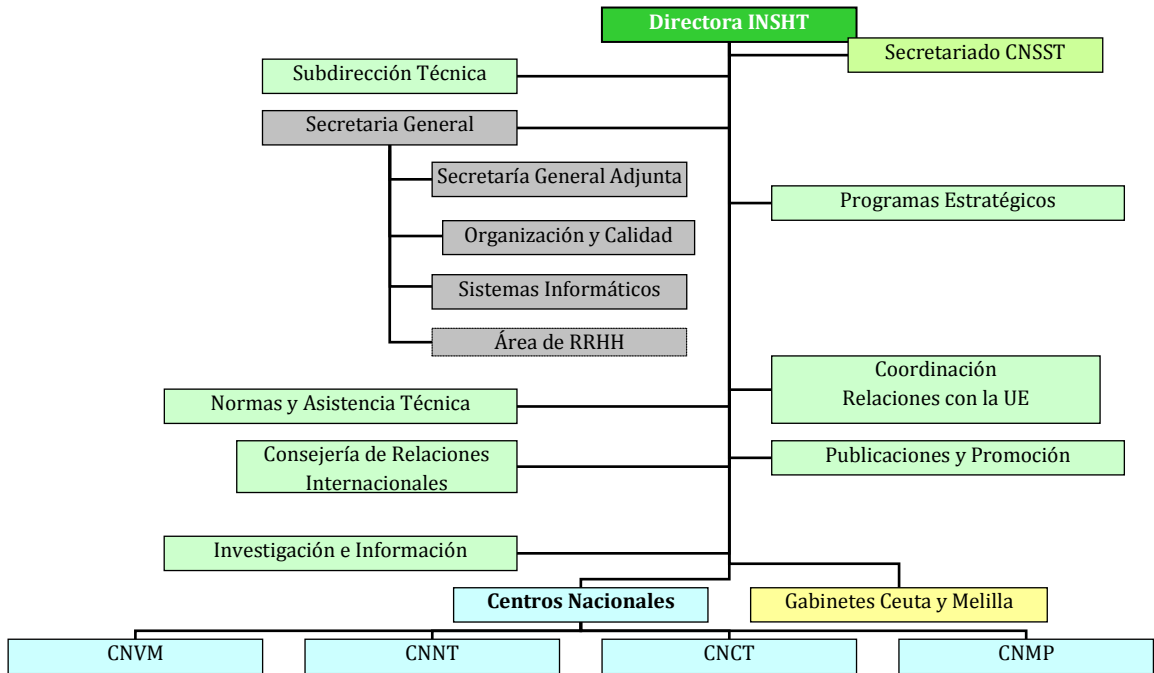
Directora INSHT

Secretariado CNSST

Subdirección Técnica

Secretaria General

Secretaría General Adjunta

Organización y Calidad

Sistemas Informáticos

Área de RRHH

Programas Estratégicos

Coordinación Relaciones con la UE

Normas y Asistencia Técnica

Consejería de Relaciones Internacionales

Publicaciones y Promoción

Investigación e Información

Centros Nacionales

Gabinetes Ceuta y Melilla

CNVM

CNNT

CNCT

CNMP